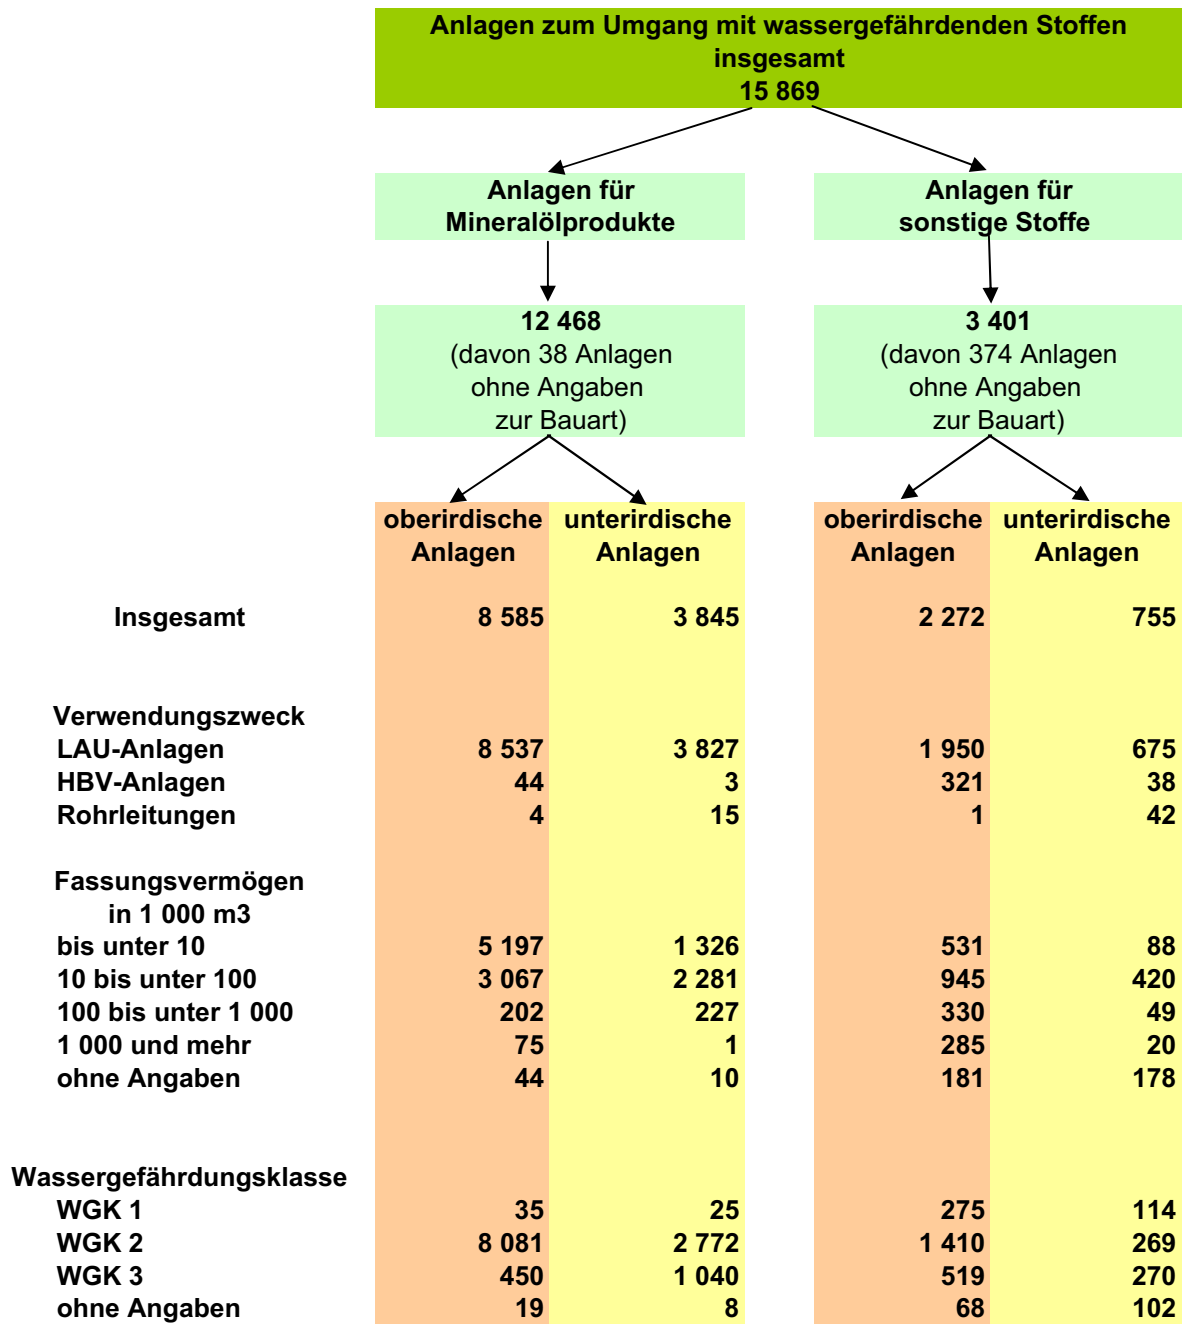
Anlagen zum Umgang mit wassergefährdenden Stoffen insgesamt
15 869

Anlagen für Mineralölprodukte

Anlagen für sonstige Stoffe

12 468
(davon 38 Anlagen ohne Angaben zur Bauart)

3 401
(davon 374 Anlagen ohne Angaben zur Bauart)

| | oberirdische Anlagen | unterirdische Anlagen | oberirdische Anlagen | unterirdische Anlagen |
|---|---|---|---|---|
| Insgesamt | 8 585 | 3 845 | 2 272 | 755 |
| Verwendungszweck | | | | |
| LAU-Anlagen | 8 537 | 3 827 | 1 950 | 675 |
| HBV-Anlagen | 44 | 3 | 321 | 38 |
| Rohrleitungen | 4 | 15 | 1 | 42 |
| Fassungsvermögen in 1 000 m3 | | | | |
| bis unter 10 | 5 197 | 1 326 | 531 | 88 |
| 10 bis unter 100 | 3 067 | 2 281 | 945 | 420 |
| 100 bis unter 1 000 | 202 | 227 | 330 | 49 |
| 1 000 und mehr | 75 | 1 | 285 | 20 |
| ohne Angaben | 44 | 10 | 181 | 178 |
| Wassergefährdungsklasse | | | | |
| WGK 1 | 35 | 25 | 275 | 114 |
| WGK 2 | 8 081 | 2 772 | 1 410 | 269 |
| WGK 3 | 450 | 1 040 | 519 | 270 |
| ohne Angaben | 19 | 8 | 68 | 102 |